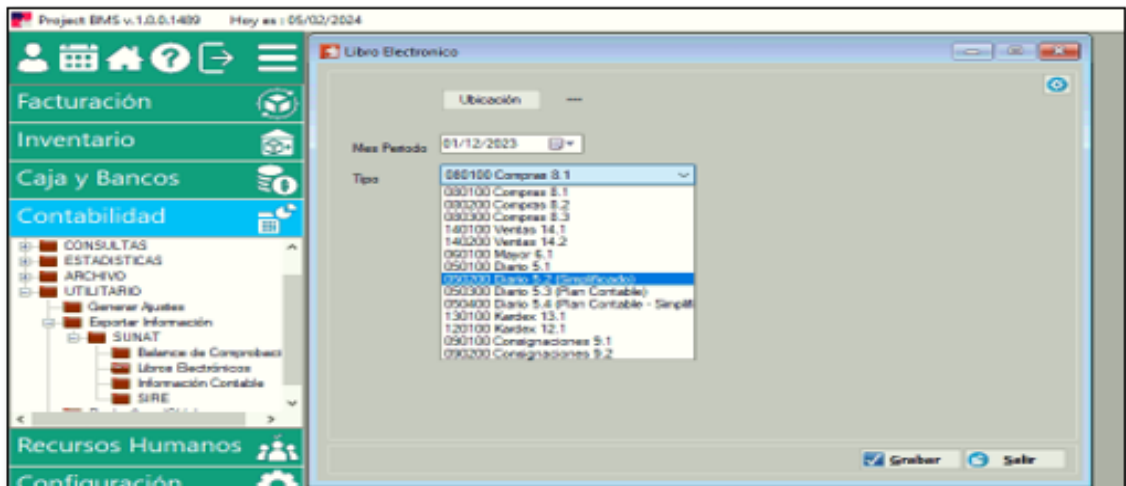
Project BMS v.1.0.0.1409 Hoy es : 05/02/2024

Facturación

Inventario

Caja y Bancos

Contabilidad

CONSULTAS
ESTADISTICAS
ARCHIVO
UTILITARIO
Generar Ajustes
Exportar Información
SUNAT
Balance de Comprobaci
Libros Electrónicos
Información Contable
SIRE

Recursos Humanos

Configuración

Libro Electronico

Ubicación ---

Mes Periodo 01/12/2023

Tipo 080100 Compras 8.1

080100 Compras 8.1
080200 Compras 8.2
080300 Compras 8.3
140100 Ventas 14.1
140200 Ventas 14.2
060100 Mayor 6.1
050100 Diario 5.1
050200 Diario 5.2 (Simplificado)
050300 Diario 5.3 (Plan Contable)
050400 Diario 5.4 (Plan Contable - Simplifi
130100 Kardex 13.1
120100 Kardex 12.1
090100 Consignaciones 9.1
090200 Consignaciones 9.2

Grabar Salir